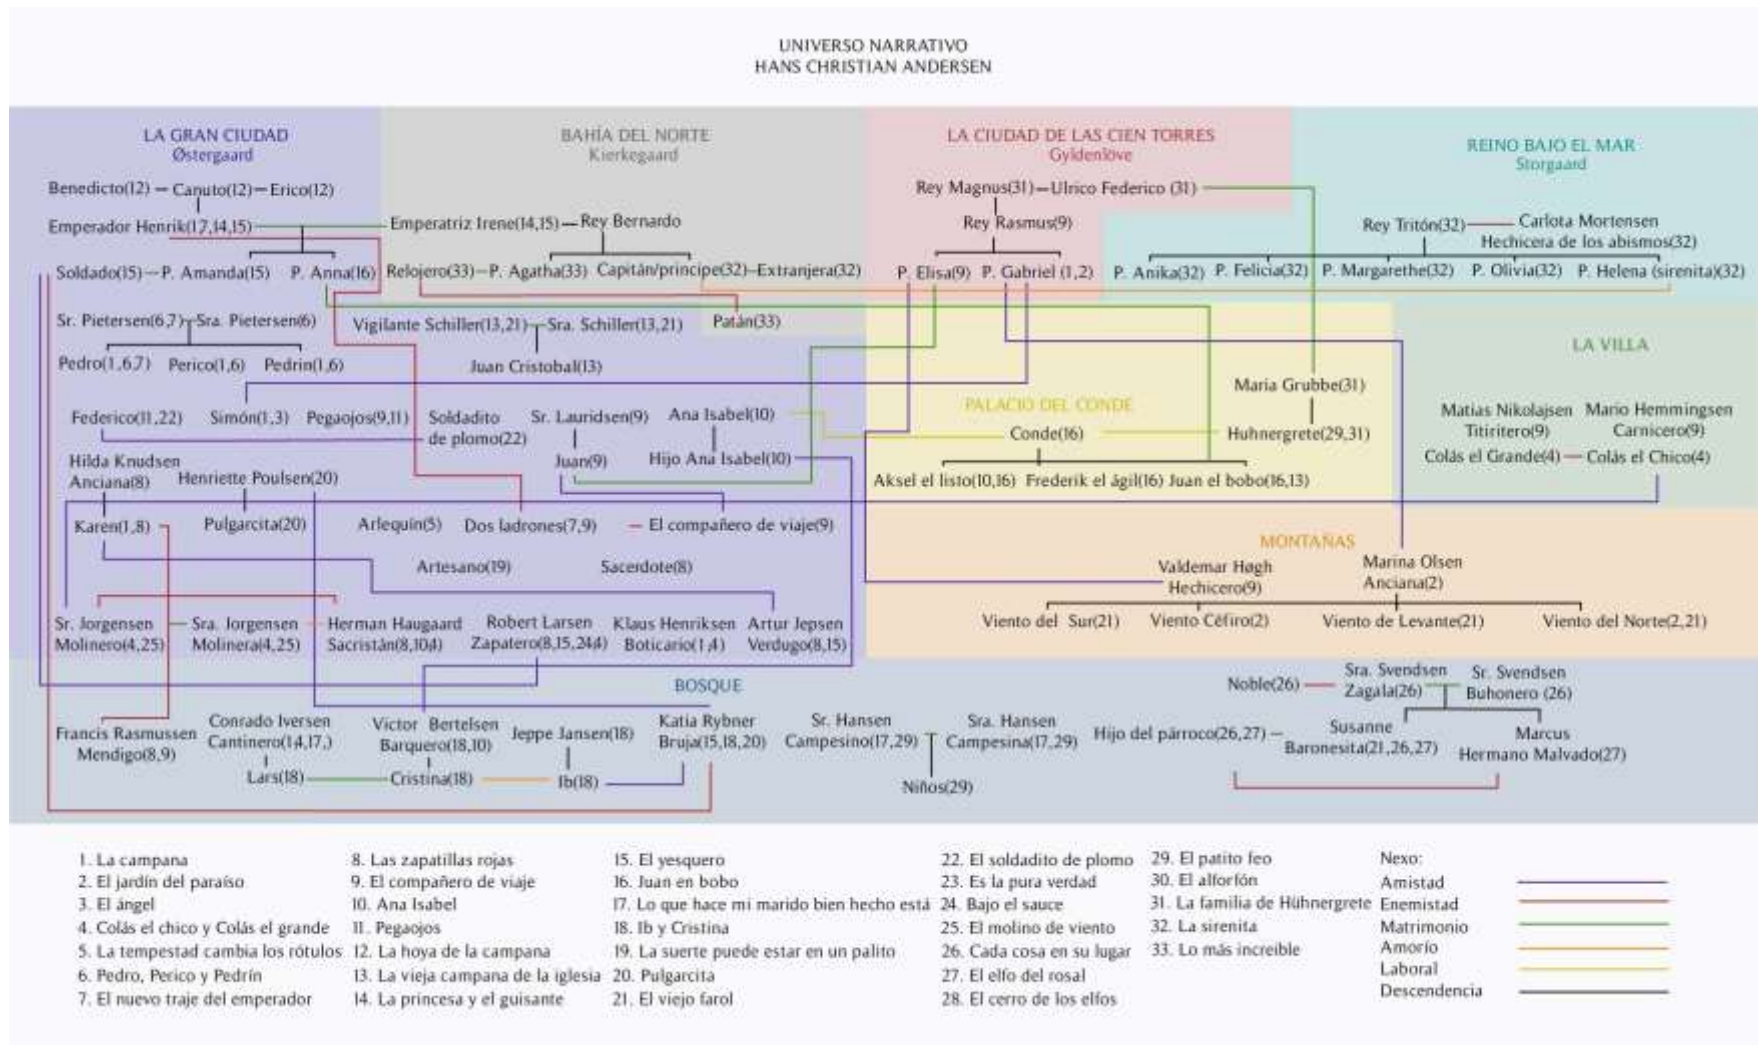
UNIVERSO NARRATIVO
HANS CHRISTIAN ANDERSEN

LA GRAN CIUDAD
Østergaard

Benedicto(12) — Canuto(12) — Erico(12)
Emperador Henrik(17,14,15)
Soldado(15) — P. Amanda(15)   P. Anna(16)
Sr. Pietersen(6,7) — Sra. Pietersen(6)
Pedro(1,6,7)   Perico(1,6)   Pedrín(1,6)
Federico(11,22)   Simón(1,3)   Pegaojos(9,11)   Soldadito de plomo(22)
Hilda Knudsen Anciana(8)   Henriette Poulsen(20)
Karen(1,8)   Pulgarcita(20)   Arlequín(5)   Dos ladrones(7,9)   El compañero de viaje(9)
Artesano(19)   Sacerdote(8)
Sr. Jorgensen Molinero(4,25) — Sra. Jorgensen Molinera(4,25)   Herman Haugaard Sacristán(8,10,4)   Robert Larsen Zapatero(8,15,24,4)   Klaus Henriksen Boticario(1,4)   Artur Jepsen Verdugo(8,15)

BAHÍA DEL NORTE
Kierkegaard

Emperatriz Irene(14,15) — Rey Bernardo
Relojero(33) — P. Agatha(33)   Capitán/príncipe(32) — Extranjera(32)
Vigilante Schiller(13,21) — Sra. Schiller(13,21)   Patán(33)
Juan Cristobal(13)
Sr. Lauridsen(9)   Ana Isabel(10)
Juan(9)   Hijo Ana Isabel(10)

LA CIUDAD DE LAS CIEN TORRES
Gyldenlöve

Rey Magnus(31) — Ulrico Federico (31)
Rey Rasmus(9)
P. Elisa(9)   P. Gabriel (1,2)

REINO BAJO EL MAR
Storgaard

Rey Tritón(32) — Carlota Mortensen Hechicera de los abismos(32)
P. Anika(32)   P. Felicia(32)   P. Margarethe(32)   P. Olivia(32)   P. Helena (sirenita)(32)

PALACIO DEL CONDE
María Grubbe(31)
Conde(16)   Huhnergrete(29,31)
Aksel el listo(10,16)   Frederik el ágil(16)   Juan el bobo(16,13)

LA VILLA
Matias Nikolajsen Titiritero(9)   Mario Hemmingsen Carnicero(9)
Colás el Grande(4) — Colás el Chico(4)

MONTAÑAS
Valdemar Høgh Hechicero(9)   Marina Olsen Anciana(2)
Viento del Sur(21)   Viento Céfiro(2)   Viento de Levante(21)   Viento del Norte(2,21)

BOSQUE
Francis Rasmussen Mendigo(8,9)   Conrado Iversen Cantinero(14,17,)   Victor Bertelsen Barquero(18,10)   Jeppe Jansen(18)   Katia Rybner Bruja(15,18,20)
Lars(18)   Cristina(18)   Ib(18)
Sr. Hansen Campesino(17,29)   Sra. Hansen Campesina(17,29)
Niños(29)
Noble(26)   Sra. Svendsen Zagala(26)   Sr. Svendsen Buhonero (26)
Hijo del párroco(26,27)   Susanne Baronesita(21,26,27)   Marcus Hermano Malvado(27)

1. La campana
2. El jardín del paraíso
3. El ángel
4. Colás el chico y Colás el grande
5. La tempestad cambia los rótulos
6. Pedro, Perico y Pedrín
7. El nuevo traje del emperador
8. Las zapatillas rojas
9. El compañero de viaje
10. Ana Isabel
11. Pegaojos
12. La hoya de la campana
13. La vieja campana de la iglesia
14. La princesa y el guisante
15. El yesquero
16. Juan en bobo
17. Lo que hace mi marido bien hecho está
18. Ib y Cristina
19. La suerte puede estar en un palito
20. Pulgarcita
21. El viejo farol
22. El soldadito de plomo
23. Es la pura verdad
24. Bajo el sauce
25. El molino de viento
26. Cada cosa en su lugar
27. El elfo del rosal
28. El cerro de los elfos
29. El patito feo
30. El alforfón
31. La familia de Hühnergrete
32. La sirenita
33. Lo más increíble

Nexo:
Amistad
Enemistad
Matrimonio
Amorío
Laboral
Descendencia